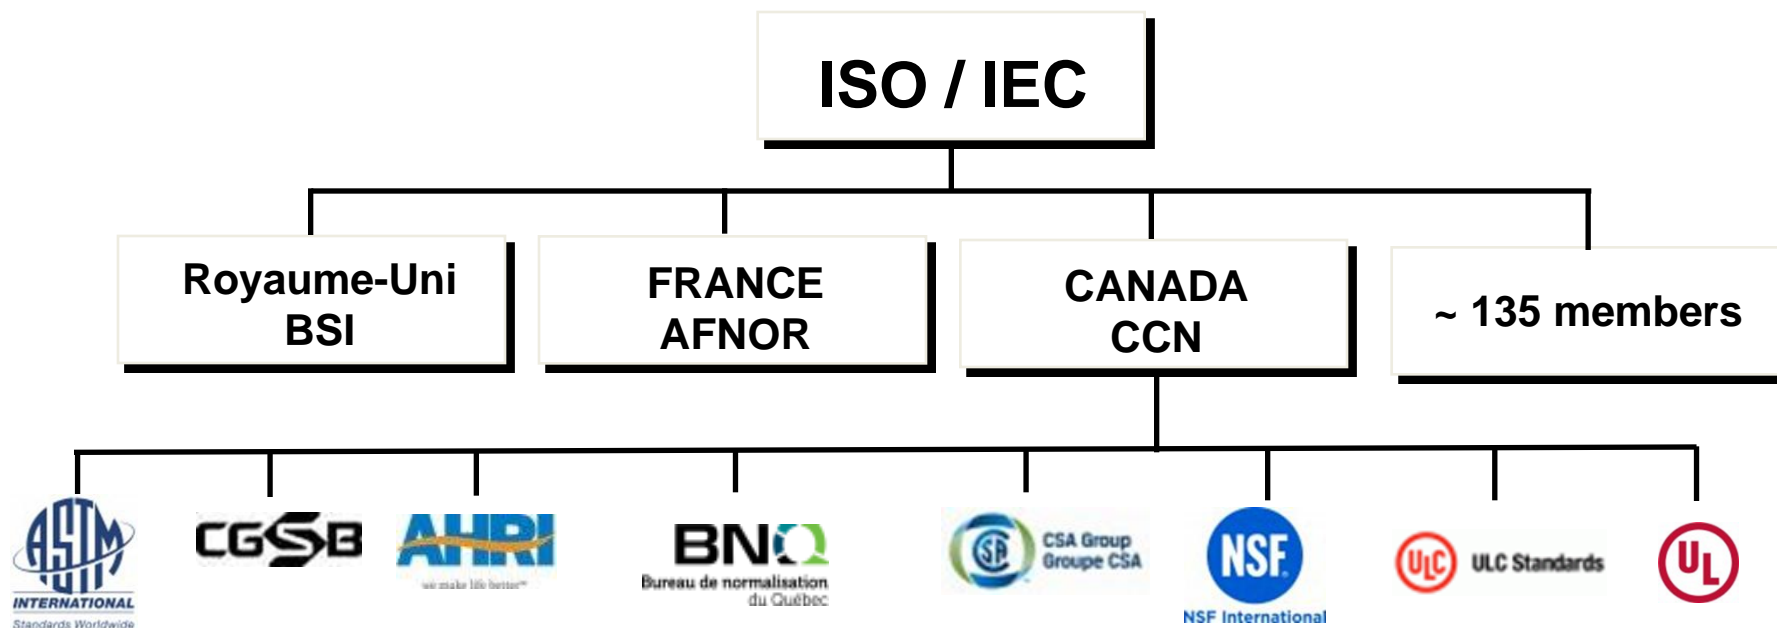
ISO / IEC

Royaume-Uni
BSI

FRANCE
AFNOR

CANADA
CCN

~ 135 members

ASTM
INTERNATIONAL
Standards Worldwide

CGSB

AHRI
we make life better™

BNQ
Bureau de normalisation du Québec

SA
CSA Group
Groupe CSA

NSF
NSF International

ULC
ULC Standards

UL